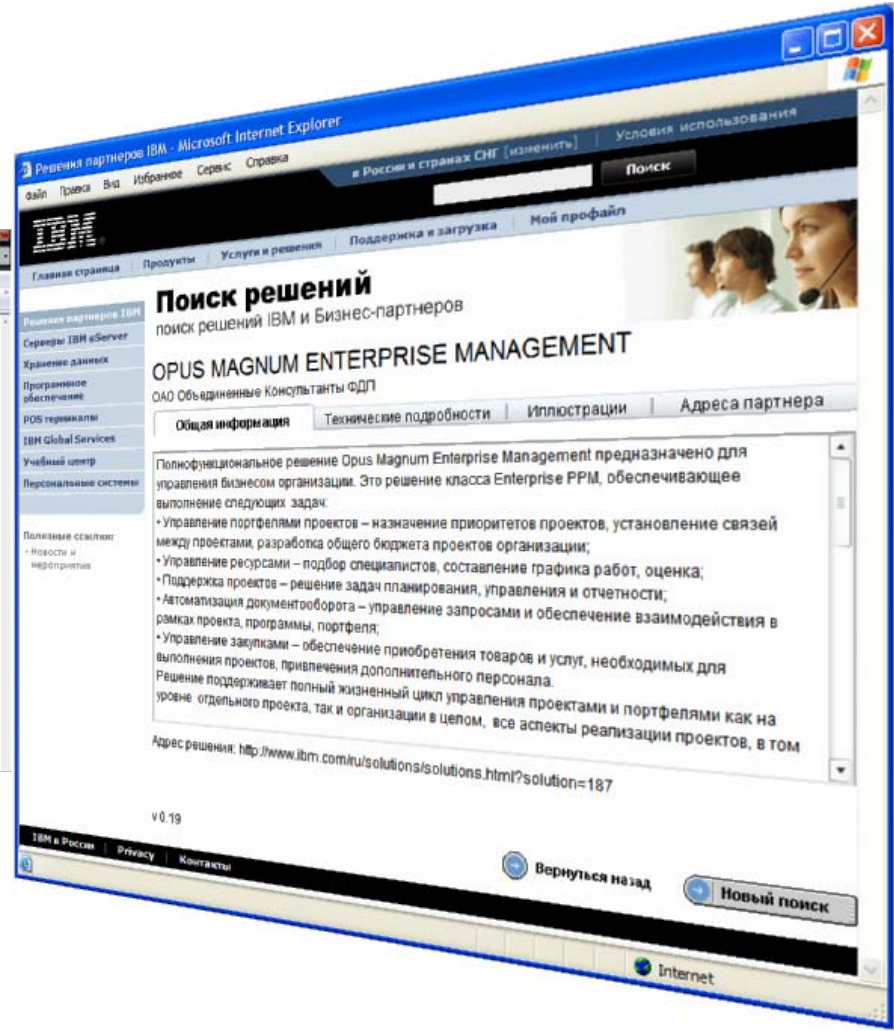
Решения партнеров IBM - Microsoft Internet Explorer

Файл Правка Вид Избранное Сервис Справка

в России и странах СНГ [изменить] | Условия использования

Поиск

IBM

Мой профайл

Главная страница | Продукты | Услуги и решения | Поддержка и загрузка

Решения партнеров IBM
Серверы IBM eServer
Хранение данных
Программное обеспечение
POS терминалы
IBM Global Services
Учебный центр
Персональные системы

Полезные ссылки:
· Новости и мероприятия

Поиск решений
поиск решений IBM и Бизнес-партнеров

OPUS MAGNUM ENTERPRISE MANAGEMENT
ОАО Объединенные Консультанты ФДП

Общая информация | Технические подробности | Иллюстрации | Адреса партнера

Полнофункциональное решение Opus Magnum Enterprise Management предназначено для управления бизнесом организации. Это решение класса Enterprise PPM, обеспечивающее выполнение следующих задач:
• Управление портфелями проектов – назначение приоритетов проектов, установление связей между проектами, разработка общего бюджета проектов организации;
• Управление ресурсами – подбор специалистов, составление графика работ, оценка;
• Поддержка проектов – решение задач планирования, управления и отчетности;
• Автоматизация документооборота – управление запросами и обеспечение взаимодействия в рамках проекта, программы, портфеля;
• Управление закупками – обеспечение приобретения товаров и услуг, необходимых для выполнения проектов, привлечения дополнительного персонала.
Решение поддерживает полный жизненный цикл управления проектами и портфелями как на уровне отдельного проекта, так и организации в целом, все аспекты реализации проектов, в том

Адрес решения: http://www.ibm.com/ru/solutions/solutions.html?solution=187

v 0.19

IBM в России | Privacy | Контакты

Вернуться назад

Новый поиск

Internet